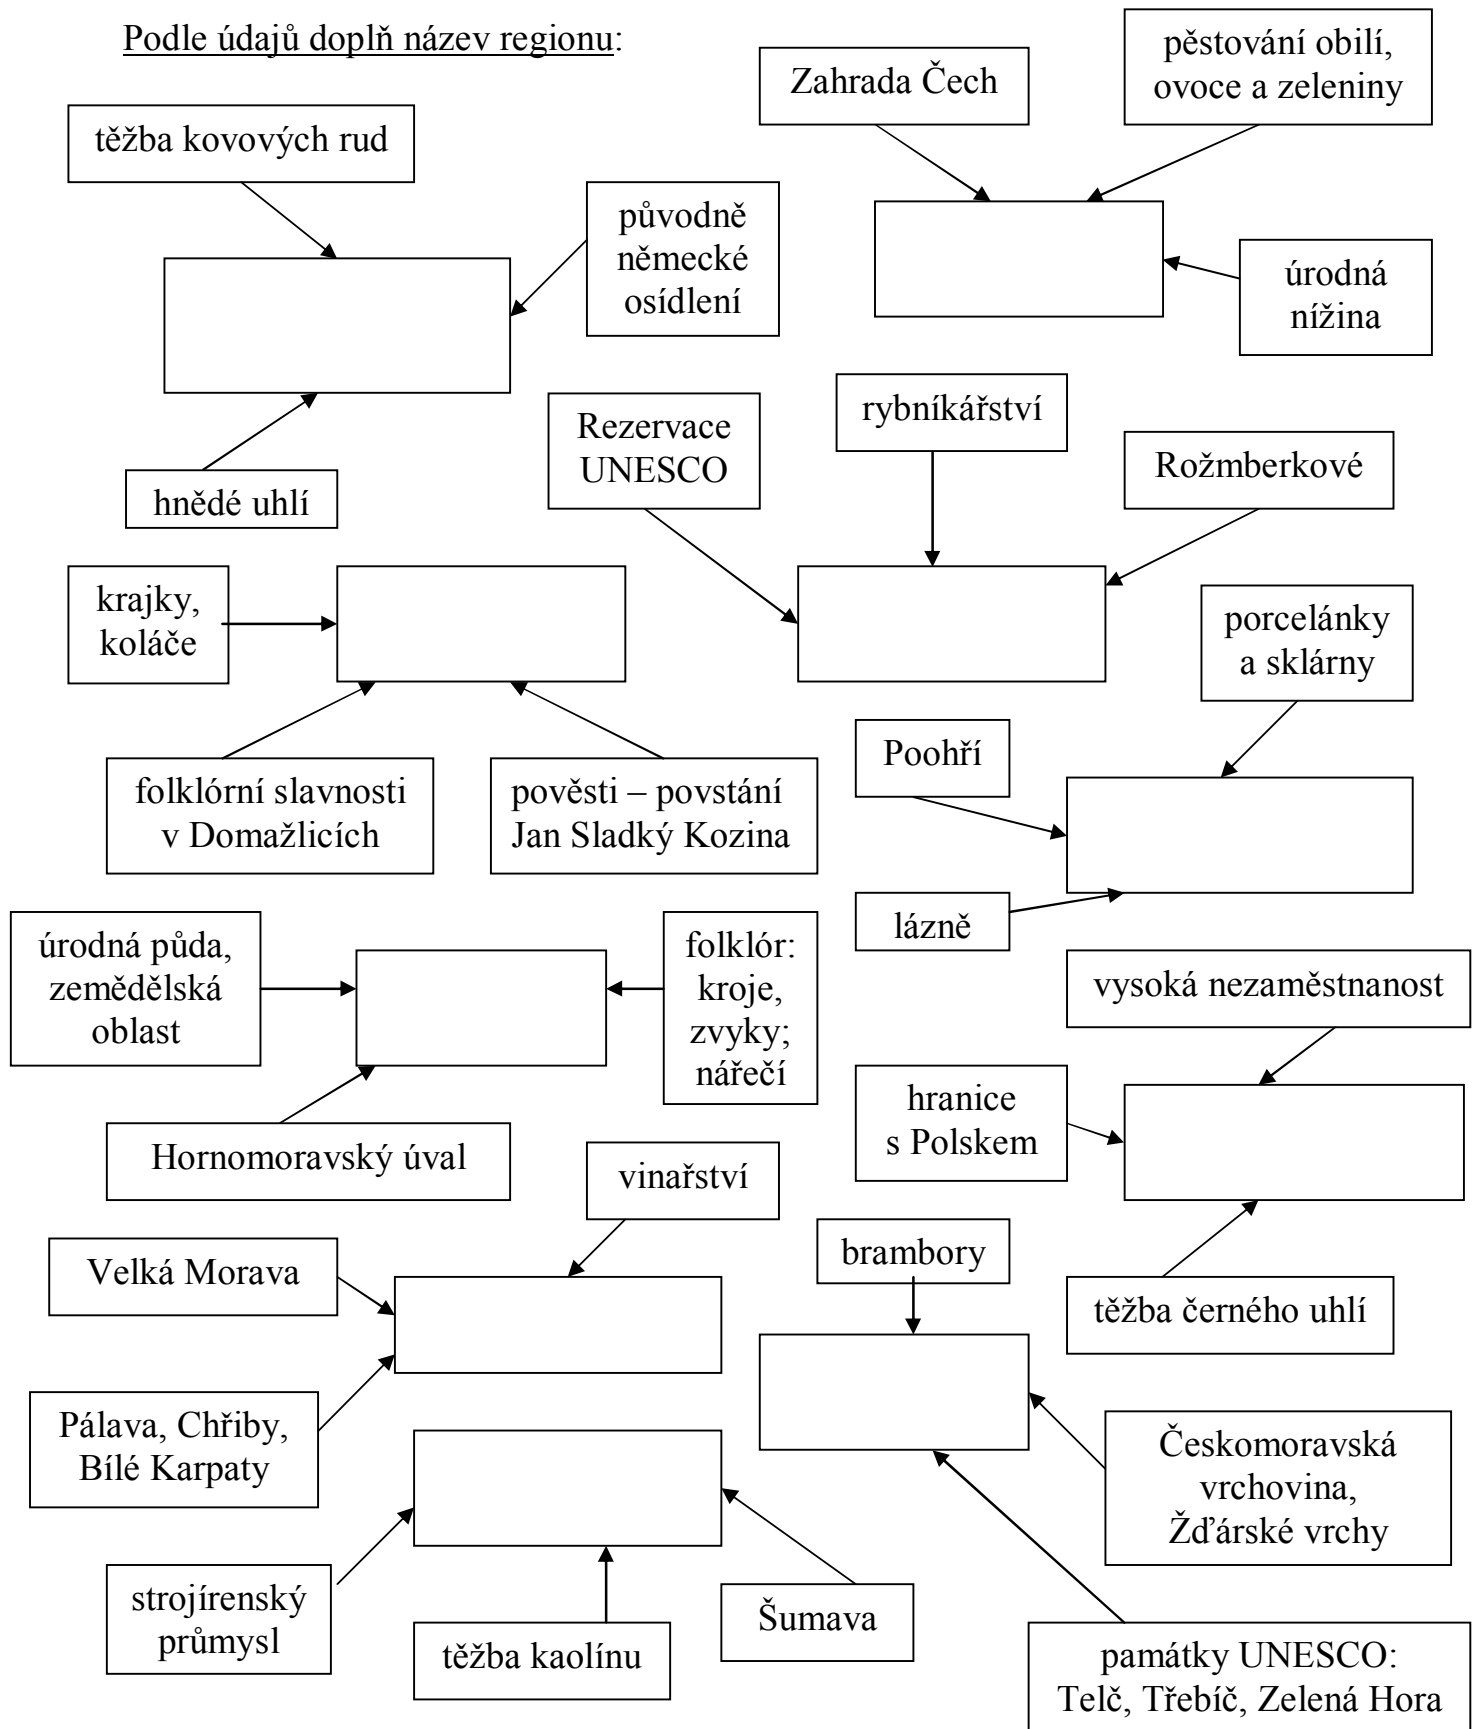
Podle údajů doplň název regionu:

Zahrada Čech

pěstování obilí, ovoce a zeleniny

těžba kovových rud

původně německé osídlení

úrodná nížina

hnědé uhlí

Rezervace UNESCO

rybníkářství

Rožmberkové

krajky, koláče

porcelánky a sklárny

folklórní slavnosti v Domažlicích

pověsti – povstání Jan Sladký Kozina

Poohří

lázně

úrodná půda, zemědělská oblast

folklór: kroje, zvyky; nářečí

vysoká nezaměstnanost

hranice s Polskem

Hornomoravský úval

vinařství

Velká Morava

brambory

těžba černého uhlí

Pálava, Chřiby, Bílé Karpaty

Českomoravská vrchovina, Žďárské vrchy

strojírenský průmysl

těžba kaolínu

Šumava

památky UNESCO: Telč, Třebíč, Zelená Hora